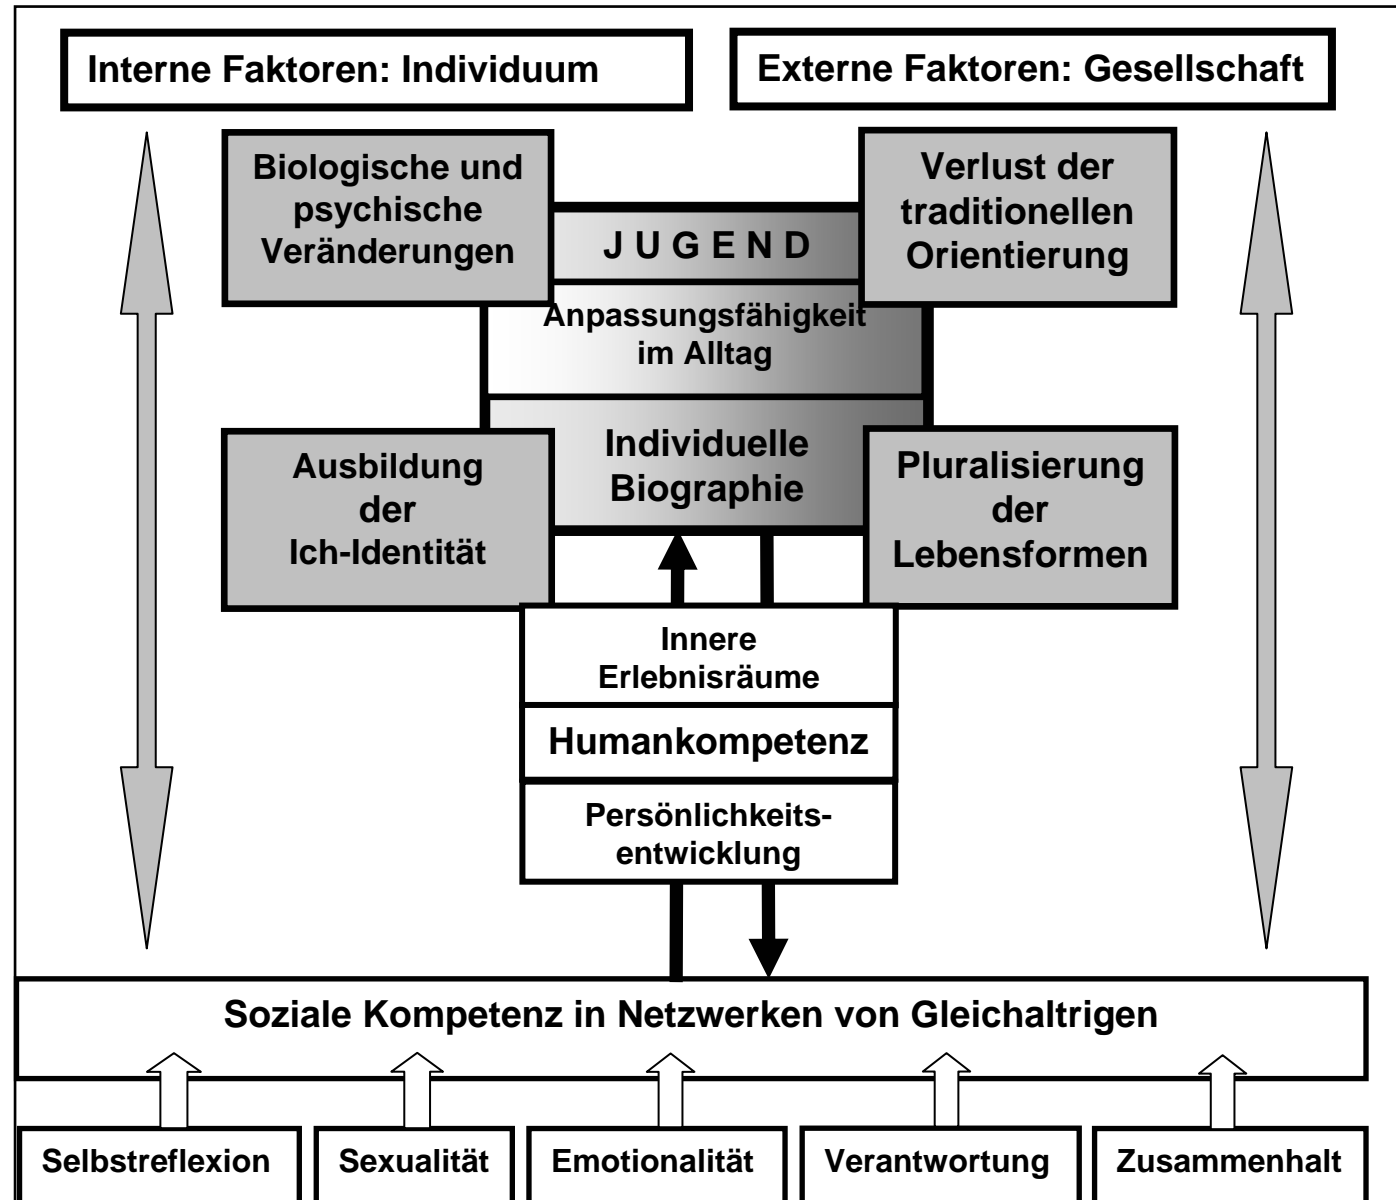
Interne Faktoren: Individuum

Externe Faktoren: Gesellschaft

Biologische und psychische Veränderungen

JUGEND

Verlust der traditionellen Orientierung

Anpassungsfähigkeit im Alltag

Ausbildung der Ich-Identität

Individuelle Biographie

Pluralisierung der Lebensformen

Innere Erlebnisräume

Humankompetenz

Persönlichkeitsentwicklung

Soziale Kompetenz in Netzwerken von Gleichaltrigen

Selbstreflexion

Sexualität

Emotionalität

Verantwortung

Zusammenhalt